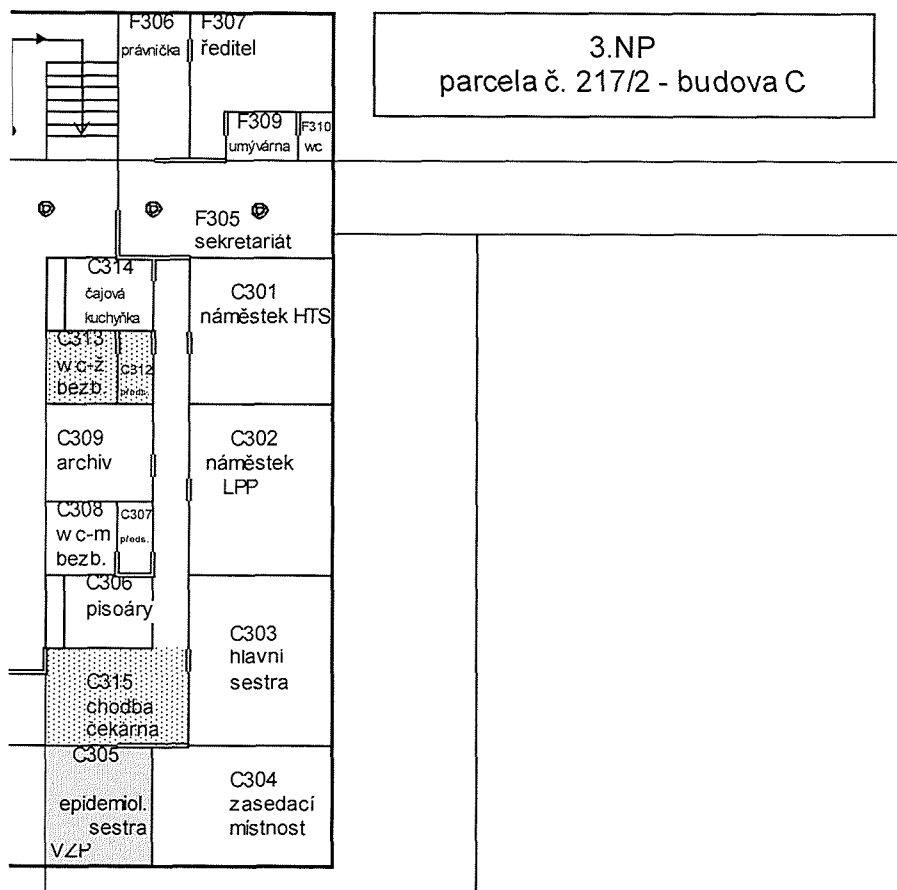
3.NP
parcela č. 217/2 - budova C

F306
právnička

F307
ředitel

F309
umývárna

F310
wc

F305
sekretariát

C314
čajová kuchyňka

C301
náměstek HTS

C313
wc-ž bezb.

C312
předs.

C309
archiv

C302
náměstek LPP

C308
wc-m bezb.

C307
předs.

C306
pisoáry

C303
hlavní sestra

C315
chodba čekárna

C305
epidemiol. sestra VZP

C304
zasedací místnost